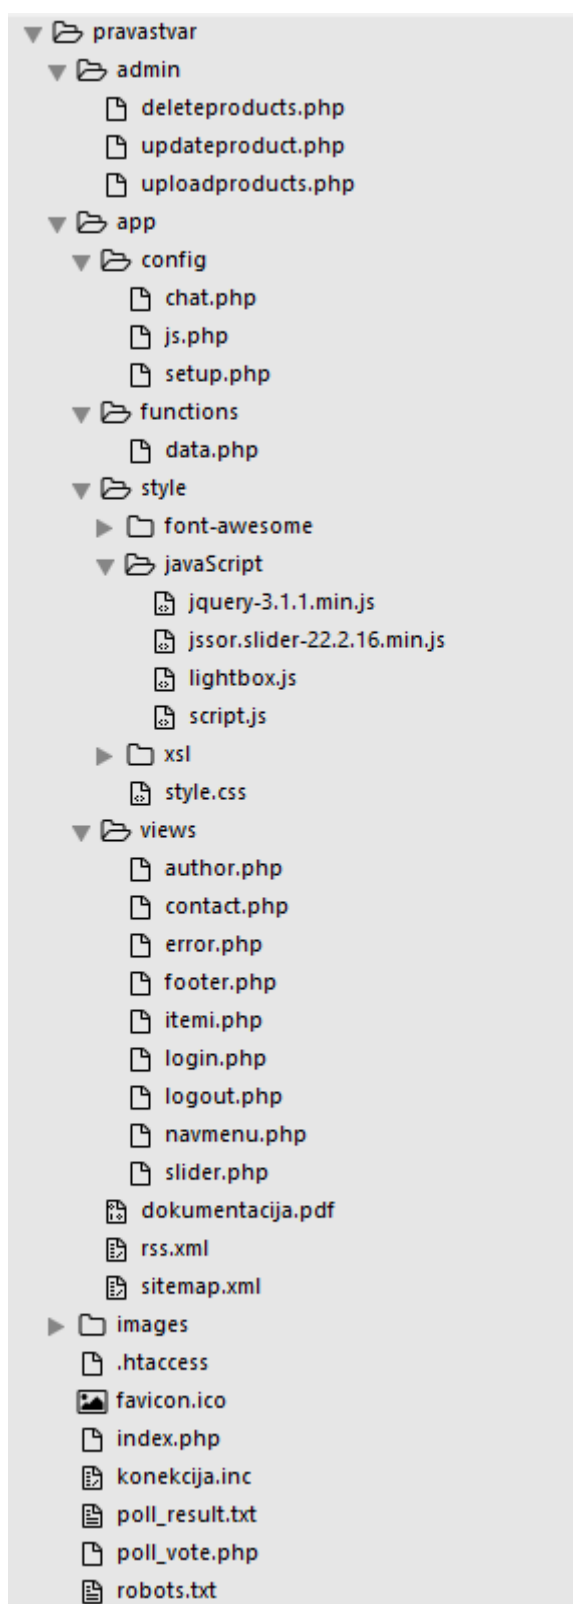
pravastvar
admin
deleteproducts.php
updateproduct.php
uploadproducts.php
app
config
chat.php
js.php
setup.php
functions
data.php
style
font-awesome
javaScript
jquery-3.1.1.min.js
jssor.slider-22.2.16.min.js
lightbox.js
script.js
xsl
style.css
views
author.php
contact.php
error.php
footer.php
itemi.php
login.php
logout.php
navmenu.php
slider.php
dokumentacija.pdf
rss.xml
sitemap.xml
images
.htaccess
favicon.ico
index.php
konekcija.inc
poll_result.txt
poll_vote.php
robots.txt